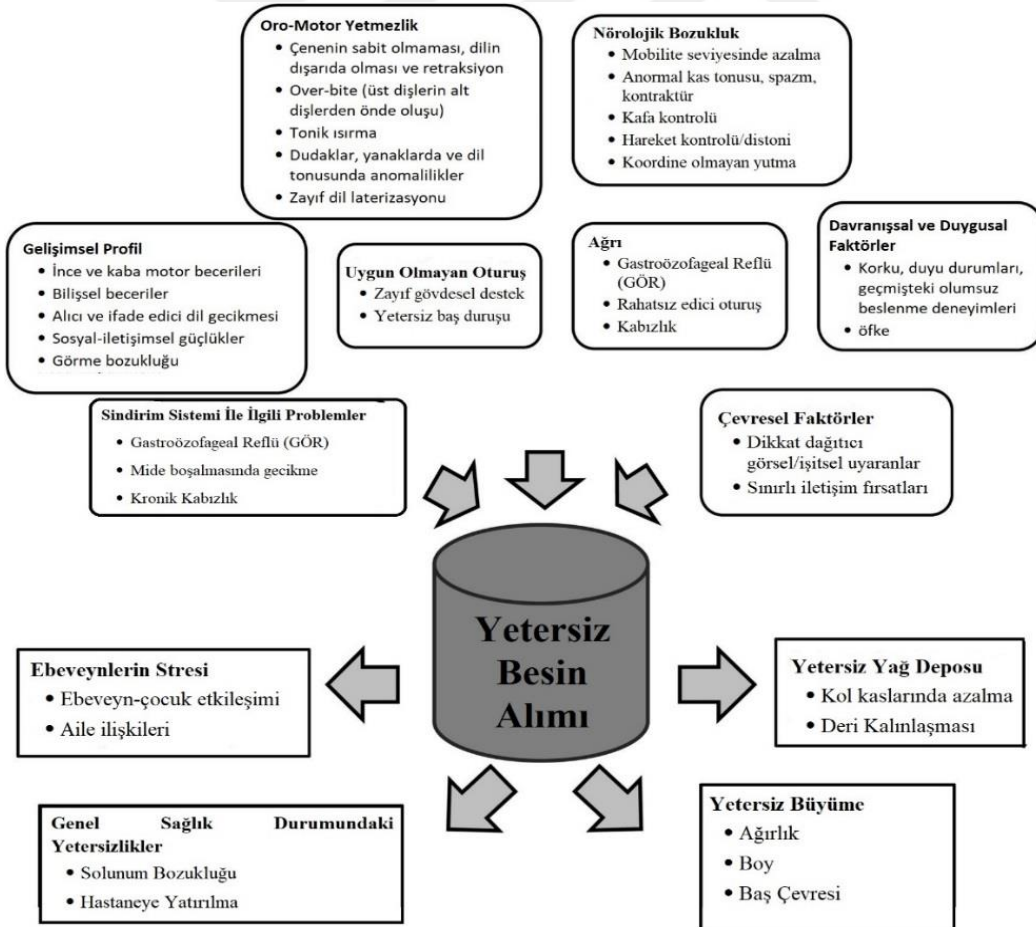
Oro-Motor Yetmezlik
• Çenenin sabit olmaması, dilin dışarıda olması ve retraksiyon
• Over-bite (üst dişlerin alt dişlerden önde oluşu)
• Tonik ısırma
• Dudaklar, yanaklarda ve dil tonusunda anomalilikler
• Zayıf dil laterizasyonu

Nörolojik Bozukluk
• Mobilite seviyesinde azalma
• Anormal kas tonusu, spazm, kontraktür
• Kafa kontrolü
• Hareket kontrolü/distoni
• Koordine olmayan yutma

Gelişimsel Profil
• İnce ve kaba motor becerileri
• Bilişsel beceriler
• Alıcı ve ifade edici dil gecikmesi
• Sosyal-iletişimsel güçlükler
• Görme bozukluğu

Uygun Olmayan Oturuş
• Zayıf gövdesel destek
• Yetersiz baş duruşu

Ağrı
• Gastroözofageal Reflü (GÖR)
• Rahatsız edici oturuş
• Kabızlık

Davranışsal ve Duygusal Faktörler
• Korku, duyu durumları, geçmişteki olumsuz beslenme deneyimleri
• öfke

Sindirim Sistemi İle İlgili Problemler
• Gastroözofageal Reflü (GÖR)
• Mide boşalmasında gecikme
• Kronik Kabızlık

Çevresel Faktörler
• Dikkat dağıtıcı görsel/işitsel uyaranlar
• Sınırlı iletişim fırsatları

Yetersiz Besin Alımı

Ebeveynlerin Stresi
• Ebeveyn-çocuk etkileşimi
• Aile ilişkileri

Yetersiz Yağ Deposu
• Kol kaslarında azalma
• Deri Kalınlaşması

Genel Sağlık Durumundaki Yetersizlikler
• Solunum Bozukluğu
• Hastaneye Yatırılma

Yetersiz Büyüme
• Ağırlık
• Boy
• Baş Çevresi